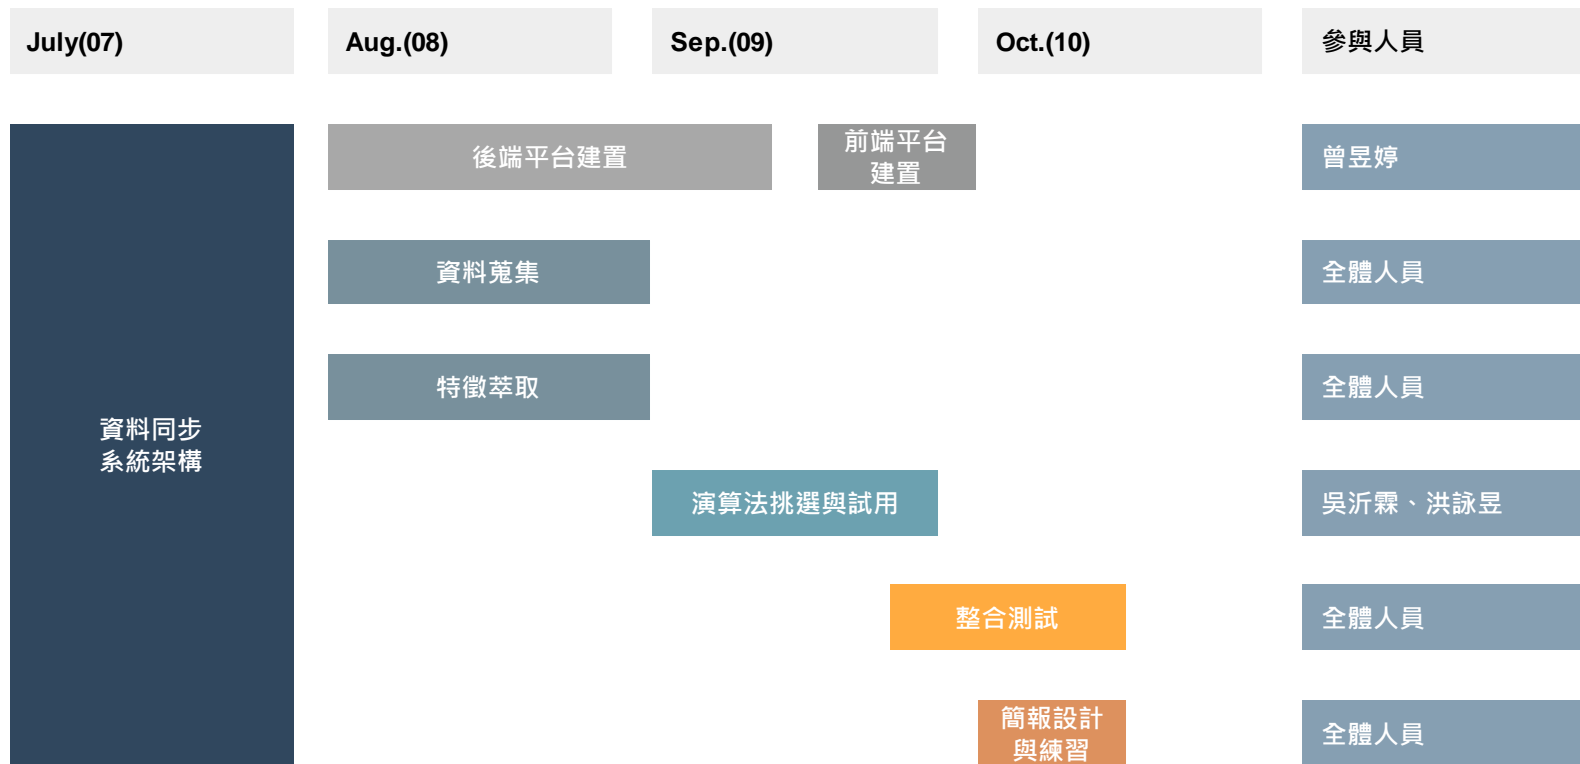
July(07)

Aug.(08)

Sep.(09)

Oct.(10)

參與人員

資料同步系統架構

後端平台建置

前端平台建置

曾昱婷

資料蒐集

全體人員

特徵萃取

全體人員

演算法挑選與試用

吳沂霖、洪詠昱

整合測試

全體人員

簡報設計與練習

全體人員